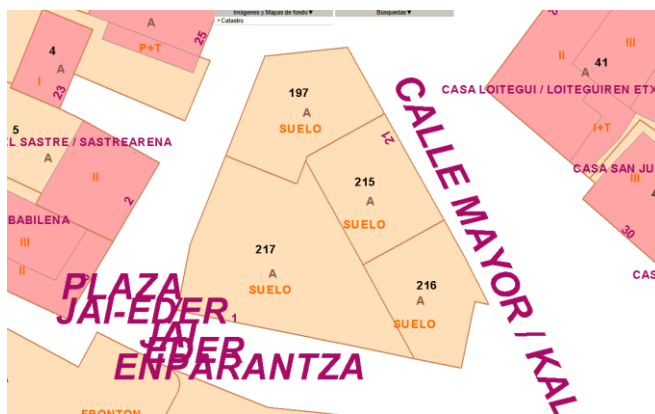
Imágenes y Mapas de fondo ▾
Búsquedas ▾
• Catastro

A
P+T
25
4
A
I
23
5
L SASTRE / SASTREARENA
II
2
BABILENA
III
II
197
A
SUELO
21
215
A
SUELO
217
A
SUELO
216
A
SUELO
PLAZA
JAI-EDER
JAI
EDER
ENPARANTZA
1
FRONTON
CALLE MAYOR / KAL
CASA LOITEGUI / LOITEGUIREN ETX
41
A
II
III
I+T
CASA SAN JU
III
30
CAS